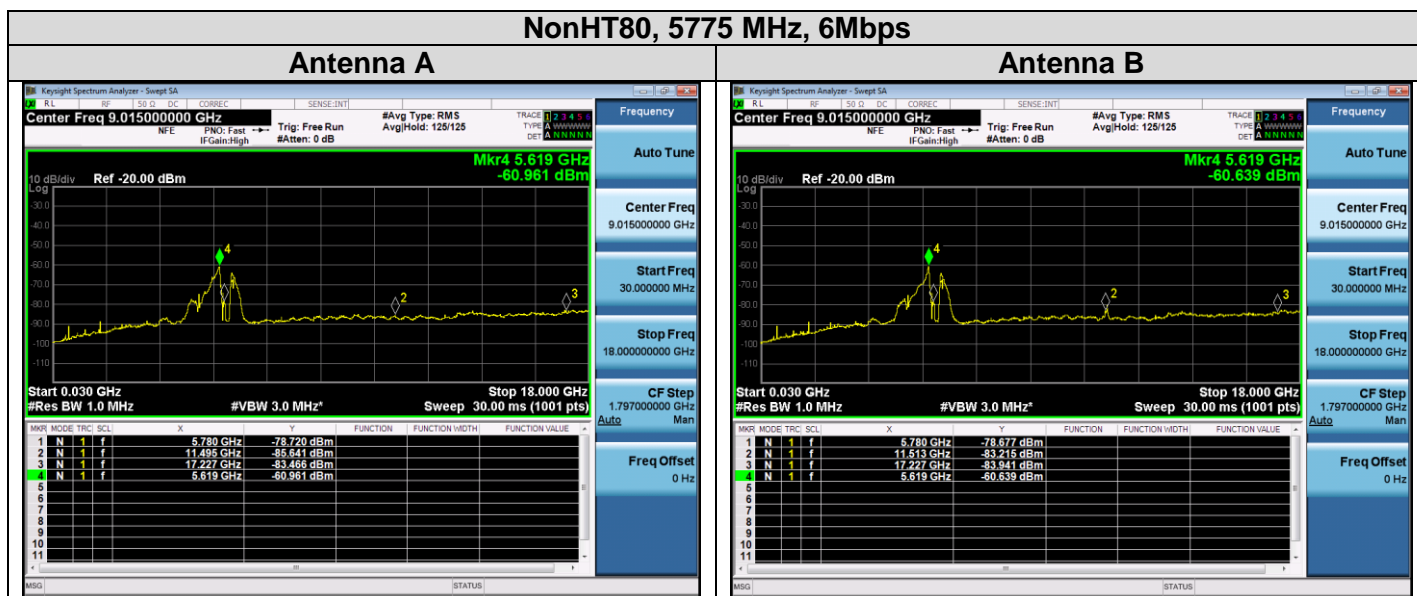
NonHT80, 5775 MHz, 6Mbps

Antenna A

Keysight Spectrum Analyzer - Swept SA
RL RF 50 Ω DC CORREC SENSE:INT
Center Freq 9.015000000 GHz
NFE PNO: Fast IFGain:High
Trig: Free Run #Atten: 0 dB
#Avg Type: RMS Avg|Hold: 125/125
TRACE 1 2 3 4 5 6 TYPE A WWWWW DET A NNNNN
Frequency

10 dB/div Ref -20.00 dBm
Log
Mkr4 5.619 GHz -60.961 dBm
-30.0 -40.0 -50.0 -60.0 -70.0 -80.0 -90.0 -100 -110
Start 0.030 GHz #Res BW 1.0 MHz #VBW 3.0 MHz* Stop 18.000 GHz Sweep 30.00 ms (1001 pts)

| MKR | MODE | TRC | SCL | X | Y | FUNCTION | FUNCTION WIDTH | FUNCTION VALUE |
|---|---|---|---|---|---|---|---|---|
| 1 | N | 1 | f | 5.780 GHz | -78.720 dBm | | | |
| 2 | N | 1 | f | 11.495 GHz | -85.641 dBm | | | |
| 3 | N | 1 | f | 17.227 GHz | -83.466 dBm | | | |
| 4 | N | 1 | f | 5.619 GHz | -60.961 dBm | | | |
| 5 | | | | | | | | |
| 6 | | | | | | | | |
| 7 | | | | | | | | |
| 8 | | | | | | | | |
| 9 | | | | | | | | |
| 10 | | | | | | | | |
| 11 | | | | | | | | |

MSG STATUS

Auto Tune
Center Freq 9.015000000 GHz
Start Freq 30.000000 MHz
Stop Freq 18.000000000 GHz
CF Step 1.797000000 GHz Auto Man
Freq Offset 0 Hz

Antenna B

Keysight Spectrum Analyzer - Swept SA
RL RF 50 Ω DC CORREC SENSE:INT
Center Freq 9.015000000 GHz
NFE PNO: Fast IFGain:High
Trig: Free Run #Atten: 0 dB
#Avg Type: RMS Avg|Hold: 125/125
TRACE 1 2 3 4 5 6 TYPE A WWWWW DET A NNNNN
Frequency

10 dB/div Ref -20.00 dBm
Log
Mkr4 5.619 GHz -60.639 dBm
-30.0 -40.0 -50.0 -60.0 -70.0 -80.0 -90.0 -100 -110
Start 0.030 GHz #Res BW 1.0 MHz #VBW 3.0 MHz* Stop 18.000 GHz Sweep 30.00 ms (1001 pts)

| MKR | MODE | TRC | SCL | X | Y | FUNCTION | FUNCTION WIDTH | FUNCTION VALUE |
|---|---|---|---|---|---|---|---|---|
| 1 | N | 1 | f | 5.780 GHz | -78.677 dBm | | | |
| 2 | N | 1 | f | 11.513 GHz | -83.215 dBm | | | |
| 3 | N | 1 | f | 17.227 GHz | -83.941 dBm | | | |
| 4 | N | 1 | f | 5.619 GHz | -60.639 dBm | | | |
| 5 | | | | | | | | |
| 6 | | | | | | | | |
| 7 | | | | | | | | |
| 8 | | | | | | | | |
| 9 | | | | | | | | |
| 10 | | | | | | | | |
| 11 | | | | | | | | |

MSG STATUS

Auto Tune
Center Freq 9.015000000 GHz
Start Freq 30.000000 MHz
Stop Freq 18.000000000 GHz
CF Step 1.797000000 GHz Auto Man
Freq Offset 0 Hz